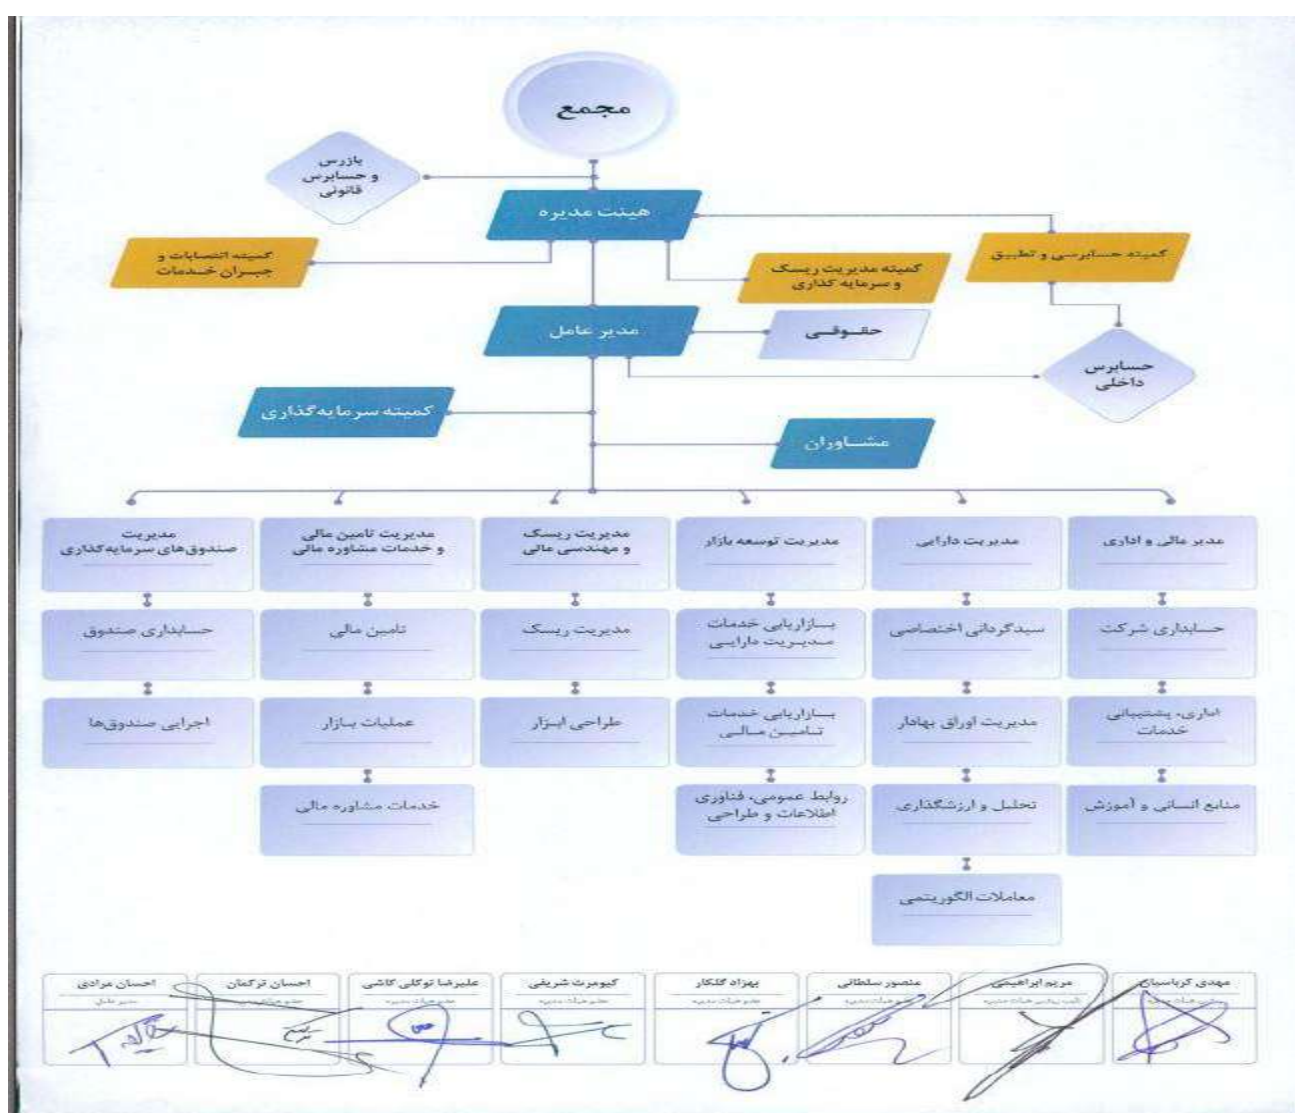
مجمع

بازرس و حسابرس قانونی

هیئت مدیره

کمیته انتصابات و جبران خدمات

کمیته مدیریت ریسک و سرمایه گذاری

کمیته حسابرسی و تطبیق

مدیر عامل

حقوقی

حسابرس داخلی

کمیته سرمایه‌گذاری

مشاوران

مدیر مالی و اداری

حسابداری شرکت

اداری، پشتیبانی خدمات

منابع انسانی و آموزش

مدیریت دارایی

سبدگردانی اختصاصی

مدیریت اوراق بهادار

تحلیل و ارزشگذاری

معاملات الگوریتمی

مدیریت توسعه بازار

بازاریابی خدمات مدیریت دارایی

بازاریابی خدمات تامین مالی

روابط عمومی، فناوری اطلاعات و طراحی

مدیریت ریسک و مهندسی مالی

مدیریت ریسک

طراحی ابزار

مدیریت تامین مالی و خدمات مشاوره مالی

تامین مالی

عملیات بازار

خدمات مشاوره مالی

مدیریت صندوق‌های سرمایه‌گذاری

حسابداری صندوق

اجرایی صندوق‌ها

مهدی کرباسیان
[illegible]

مریم ابراهیمی
نایب رئیس هیات مدیره

منصور سلطانی
عضو هیات مدیره

بهزاد گلکار
عضو هیات مدیره

کیومرث شریفی
عضو هیات مدیره

علیرضا توکلی کاشی
عضو هیات مدیره

احسان ترکمان
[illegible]

احسان مرادی
مدیر عامل